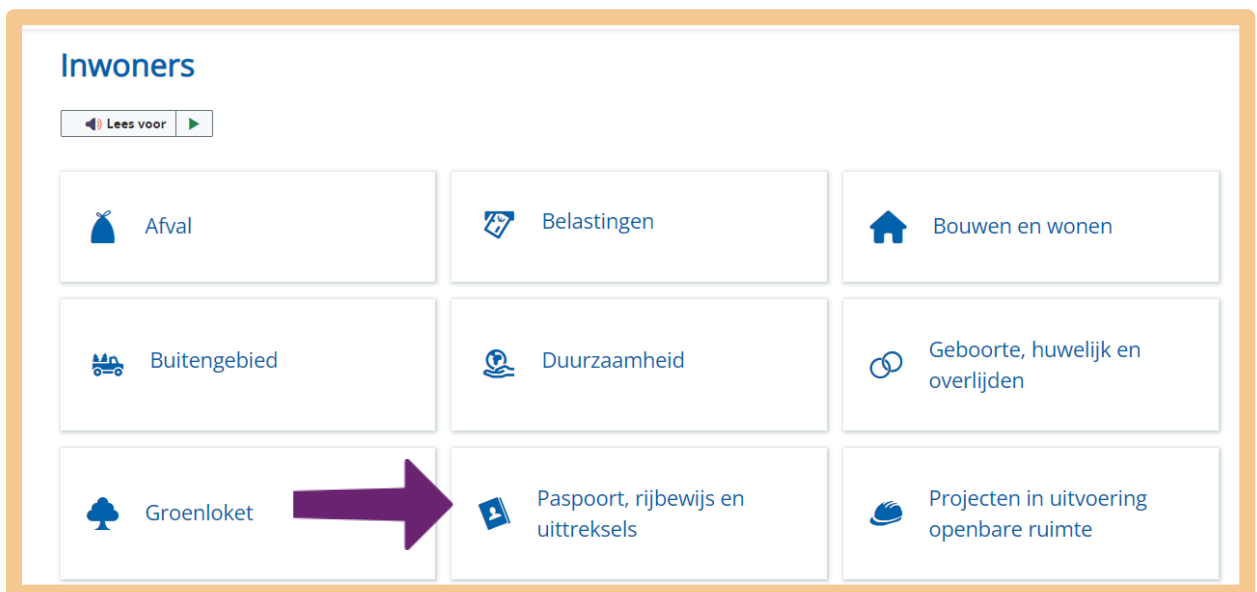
Inwoners

Lees voor

Afval

Belastingen

Bouwen en wonen

Buitengebied

Duurzaamheid

Geboorte, huwelijk en overlijden

Groenloket

Paspoort, rijbewijs en uittreksels

Projecten in uitvoering openbare ruimte